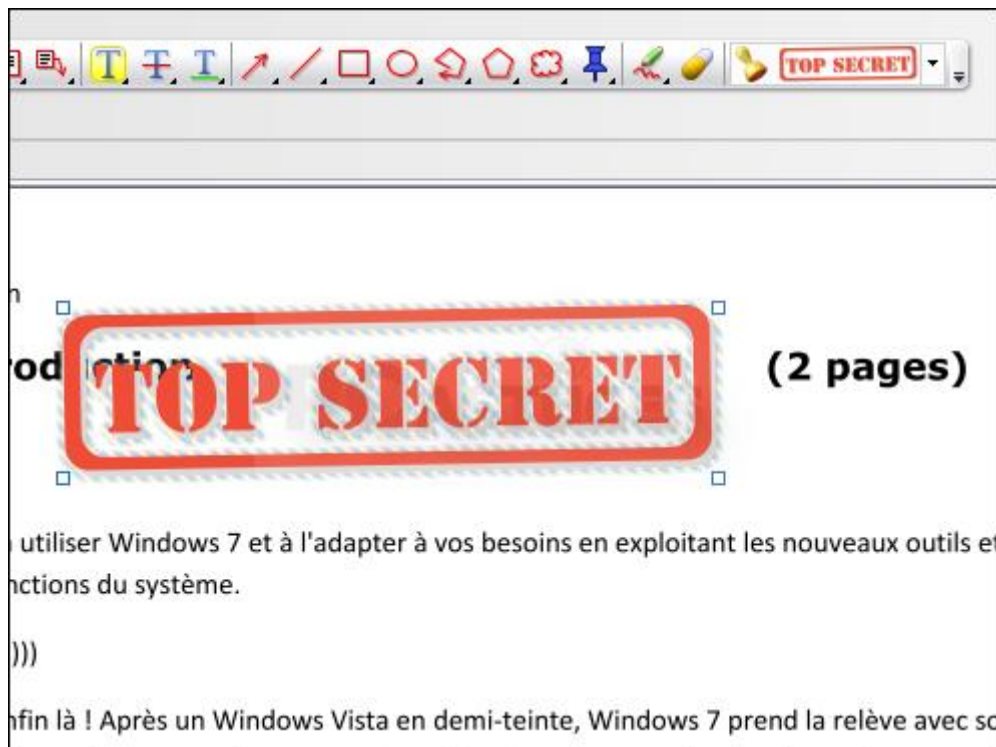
TOP SECRET

n

rod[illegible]ction TOP SECRET (2 pages)

utiliser Windows 7 et à l'adapter à vos besoins en exploitant les nouveaux outils et nctions du système.

)))

nfin là ! Après un Windows Vista en demi-teinte, Windows 7 prend la relève avec sc